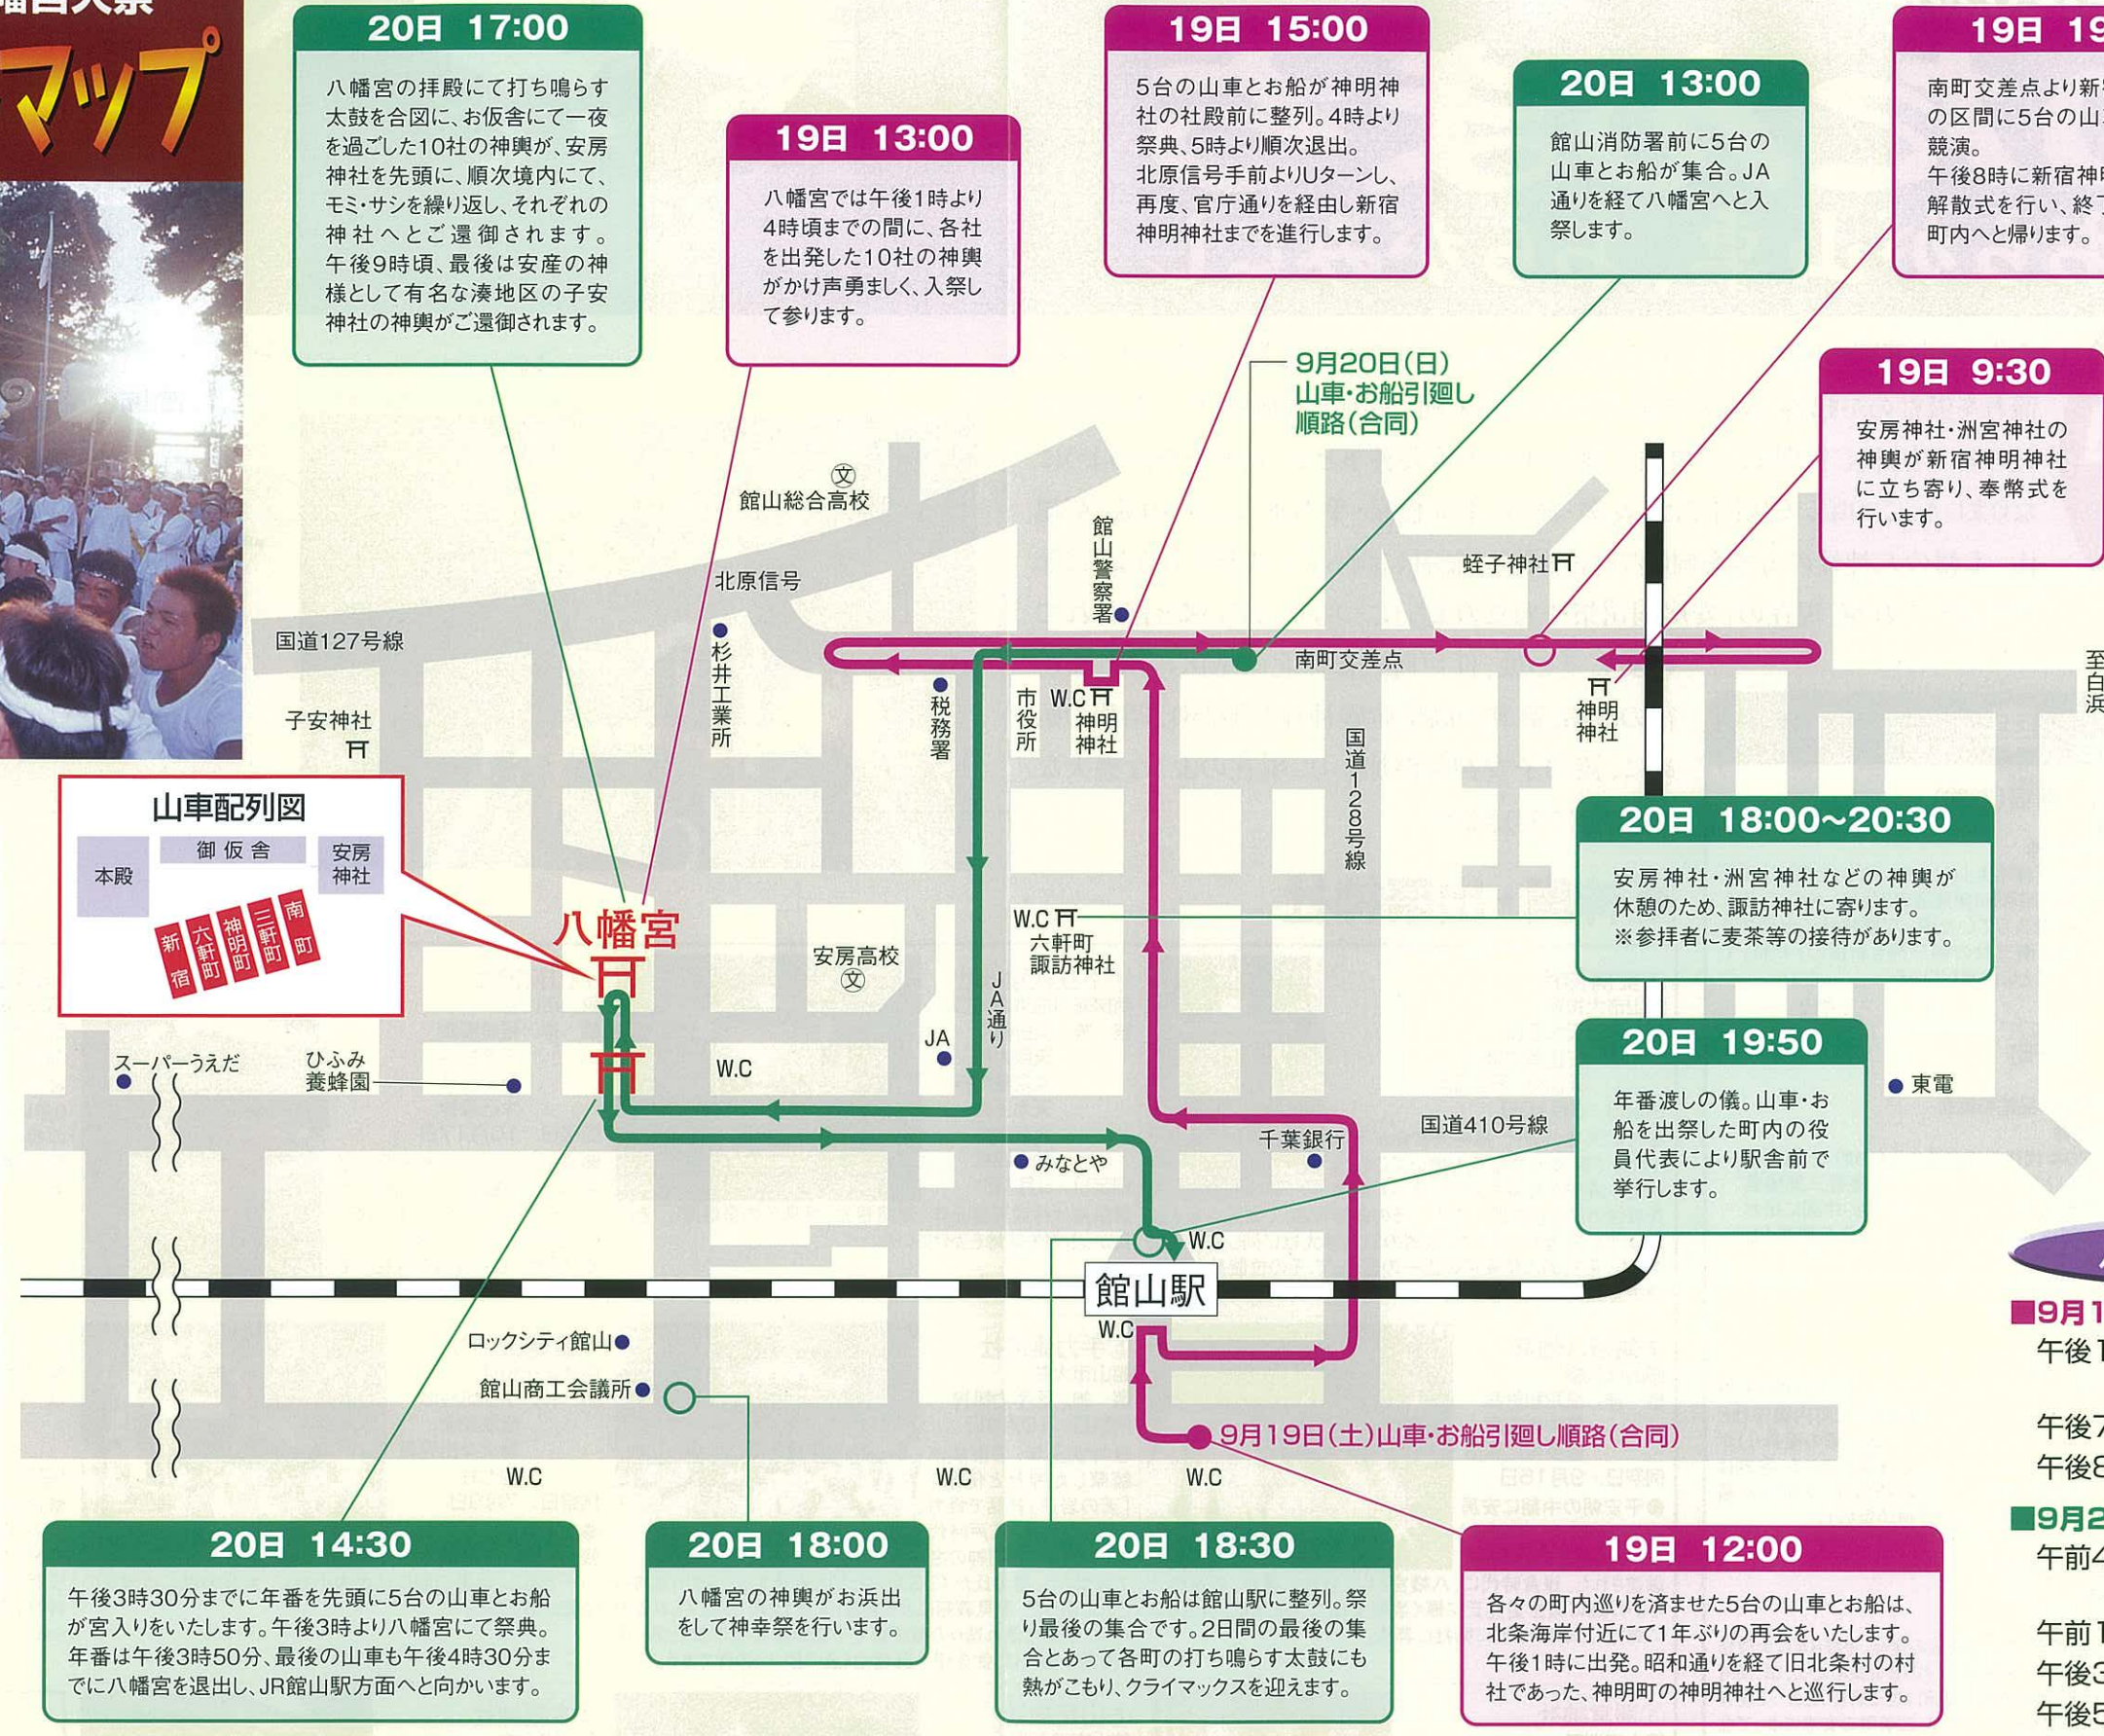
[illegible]幡宮大祭

マップ

20日 17:00
八幡宮の拝殿にて打ち鳴らす太鼓を合図に、お仮舎にて一夜を過ごした10社の神輿が、安房神社を先頭に、順次境内にて、モミ・サシを繰り返し、それぞれの神社へとご還御されます。午後9時頃、最後は安産の神様として有名な湊地区の子安神社の神輿がご還御されます。

19日 13:00
八幡宮では午後1時より4時頃までの間に、各社を出発した10社の神輿がかけ声勇ましく、入祭して参ります。

19日 15:00
5台の山車とお船が神明神社の社殿前に整列。4時より祭典、5時より順次退出。北原信号手前よりUターンし、再度、官庁通りを経由し新宿神明神社までを進行します。

20日 13:00
館山消防署前に5台の山車とお船が集合。JA通りを経て八幡宮へと入祭します。

19日 19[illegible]
南町交差点より新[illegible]の区間に5台の山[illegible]競演。
午後8時に新宿神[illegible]解散式を行い、終了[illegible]町内へと帰ります。

19日 9:30
安房神社・洲宮神社の神輿が新宿神明神社に立ち寄り、奉幣式を行います。

9月20日(日)
山車・お船引廻し順路(合同)

館山総合高校
北原信号
国道127号線
子安神社
杉井工業所
税務署
市役所
W.C
神明神社
館山警察署
南町交差点
蛭子神社
神明神社
至白浜
国道128号線

山車配列図
本殿
御仮舎
安房神社
新宿
六軒町
神明町
三軒町
南町

八幡宮
安房高校
JA通り
JA
W.C
六軒町諏訪神社

20日 18:00~20:30
安房神社・洲宮神社などの神輿が休憩のため、諏訪神社に寄ります。
※参拝者に麦茶等の接待があります。

20日 19:50
年番渡しの儀。山車・お船を出祭した町内の役員代表により駅舎前で挙行します。

スーパーうえだ
ひふみ養蜂園
W.C
みなとや
千葉銀行
国道410号線
東電
W.C
館山駅
W.C
ロックシティ館山
館山商工会議所
9月19日(土)山車・お船引廻し順路(合同)
W.C
W.C
W.C

■9月1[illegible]
午後1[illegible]
午後7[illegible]
午後8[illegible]
■9月2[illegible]
午前4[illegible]
午前1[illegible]
午後3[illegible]
午後5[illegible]

20日 14:30
午後3時30分までに年番を先頭に5台の山車とお船が宮入りをいたします。午後3時より八幡宮にて祭典。年番は午後3時50分、最後の山車も午後4時30分までに八幡宮を退出し、JR館山駅方面へと向かいます。

20日 18:00
八幡宮の神輿がお浜出をして神幸祭を行います。

20日 18:30
5台の山車とお船は館山駅に整列。祭り最後の集合です。2日間の最後の集合とあって各町の打ち鳴らす太鼓にも熱がこもり、クライマックスを迎えます。

19日 12:00
各々の町内巡りを済ませた5台の山車とお船は、北条海岸付近にて1年ぶりの再会をいたします。午後1時に出発。昭和通りを経て旧北条村の村社であった、神明町の神明神社へと巡行します。